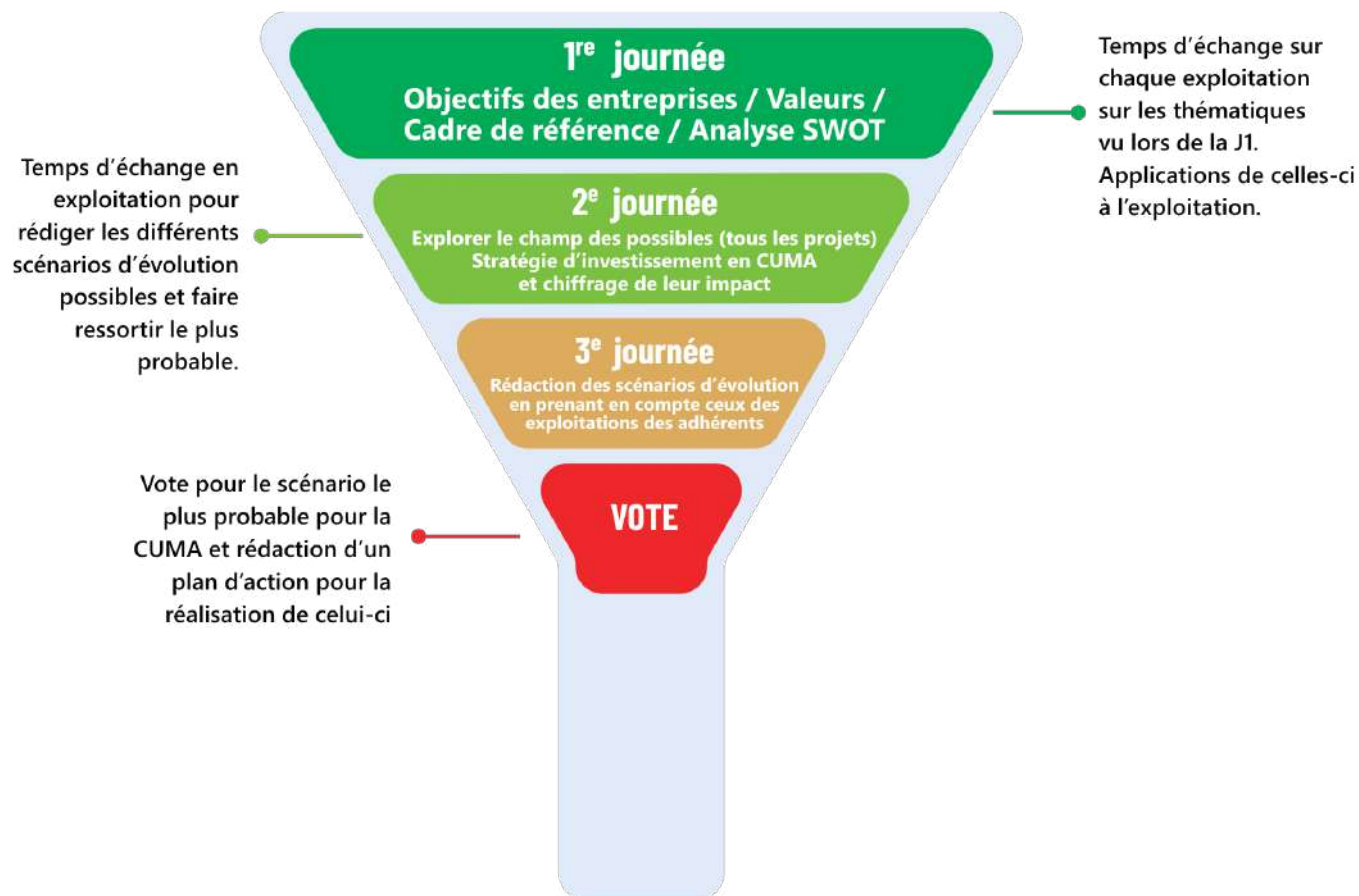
$1^{re}$ journée
Objectifs des entreprises / Valeurs / Cadre de référence / Analyse SWOT

Temps d'échange sur chaque exploitation sur les thématiques vu lors de la J1. Applications de celles-ci à l'exploitation.

Temps d'échange en exploitation pour rédiger les différents scénarios d'évolution possibles et faire ressortir le plus probable.

$2^{e}$ journée
Explorer le champ des possibles (tous les projets)
Stratégie d'investissement en CUMA et chiffrage de leur impact

$3^{e}$ journée
Rédaction des scénarios d'évolution en prenant en compte ceux des exploitations des adhérents

Vote pour le scénario le plus probable pour la CUMA et rédaction d'un plan d'action pour la réalisation de celui-ci

VOTE